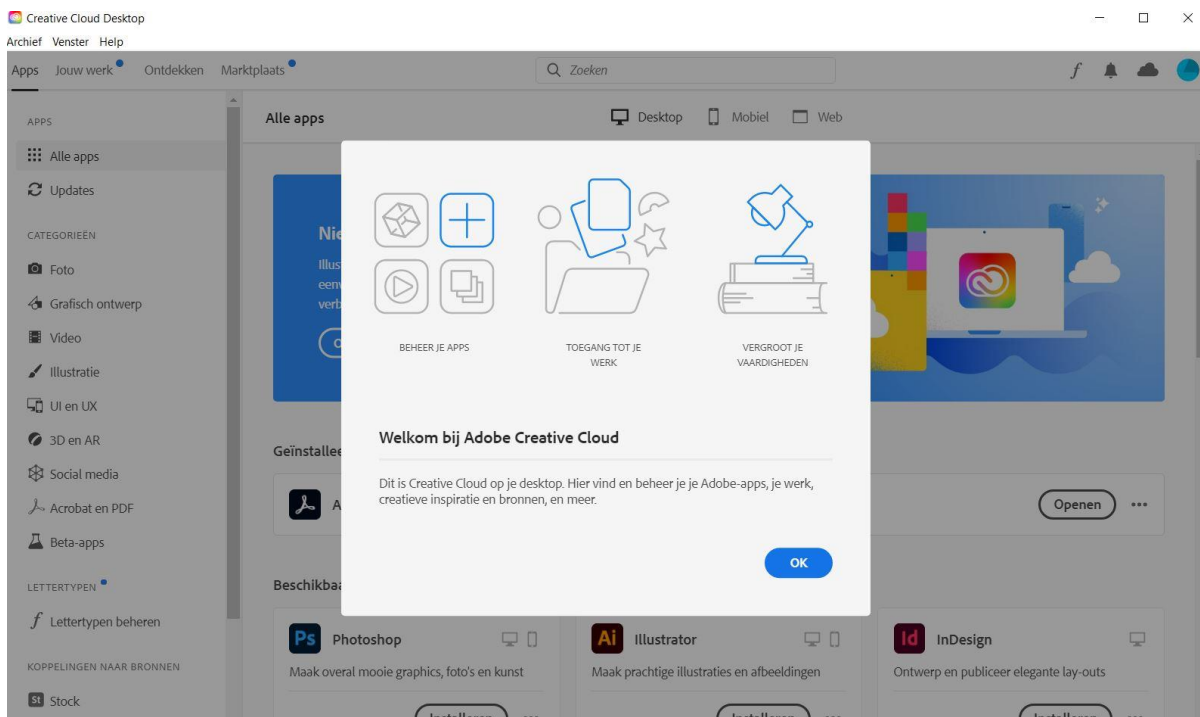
Creative Cloud Desktop

Archief Venster Help

Apps Jouw werk Ontdekken Marktplaats

Zoeken

APPS

Alle apps

Updates

CATEGORIEËN

Foto

Grafisch ontwerp

Video

Illustratie

UI en UX

3D en AR

Social media

Acrobat en PDF

Beta-apps

LETTERTYPEN

Lettertypen beheren

KOPPELINGEN NAAR BRONNEN

Stock

Alle apps

Desktop Mobiel Web

Nie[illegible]

Illus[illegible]
eenv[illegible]
verb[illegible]

Geïnstallee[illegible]

A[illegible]

Openen

Beschikbaa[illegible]

BEHEER JE APPS

TOEGANG TOT JE WERK

VERGROOT JE VAARDIGHEDEN

Welkom bij Adobe Creative Cloud

Dit is Creative Cloud op je desktop. Hier vind en beheer je je Adobe-apps, je werk, creatieve inspiratie en bronnen, en meer.

OK

Ps Photoshop

Maak overal mooie graphics, foto's en kunst

Ai Illustrator

Maak prachtige illustraties en afbeeldingen

Id InDesign

Ontwerp en publiceer elegante lay-outs

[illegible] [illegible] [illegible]